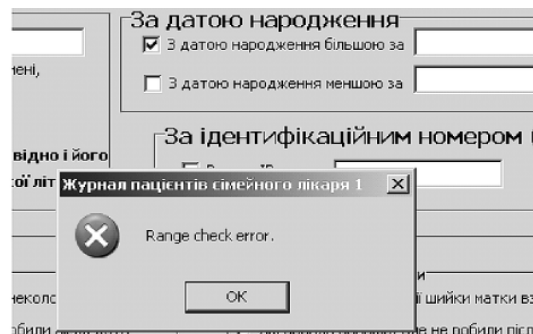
ені,

відно і його
ої літ

За датою народження
З датою народження більшою за
З датою народження меншою за

За ідентифікаційним номером

Журнал пацієнтів сімейного лікаря 1
Range check error.
OK

кілько
робили
ї шийки матки вз
не робили піс